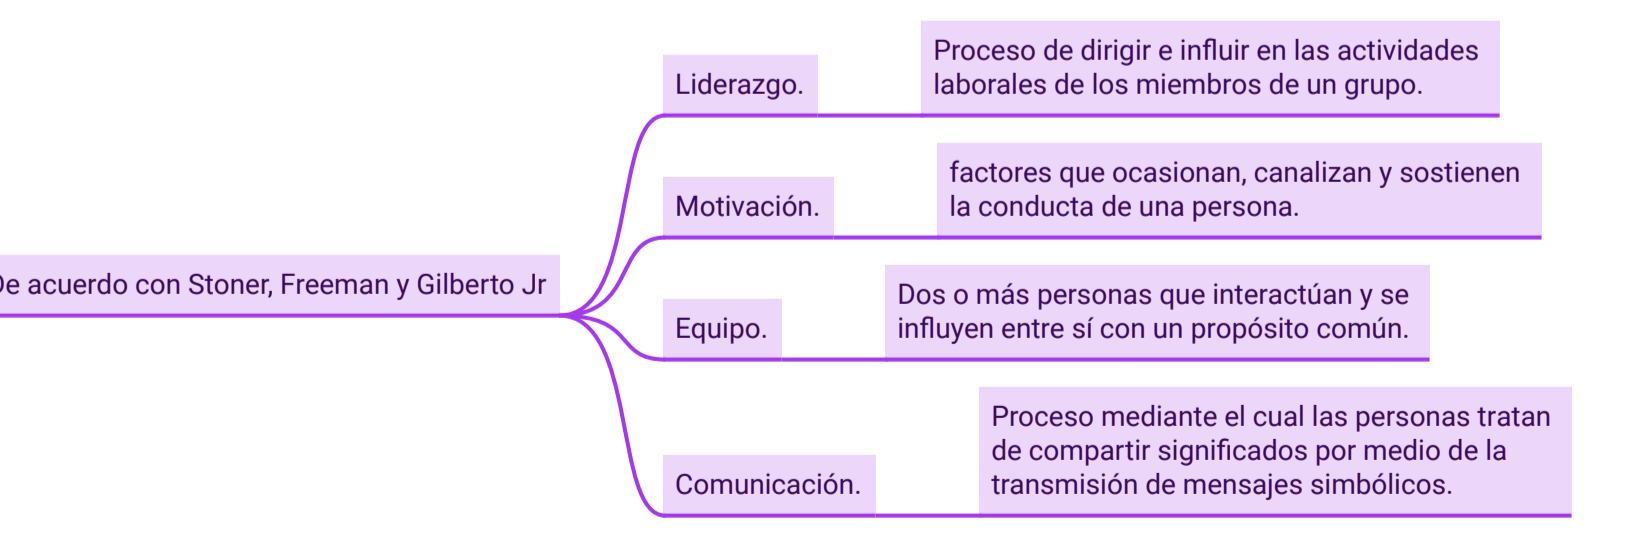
e acuerdo con Stoner, Freeman y Gilberto Jr

Liderazgo.

Proceso de dirigir e influir en las actividades laborales de los miembros de un grupo.

Motivación.

factores que ocasionan, canalizan y sostienen la conducta de una persona.

Equipo.

Dos o más personas que interactúan y se influyen entre sí con un propósito común.

Comunicación.

Proceso mediante el cual las personas tratan de compartir significados por medio de la transmisión de mensajes simbólicos.